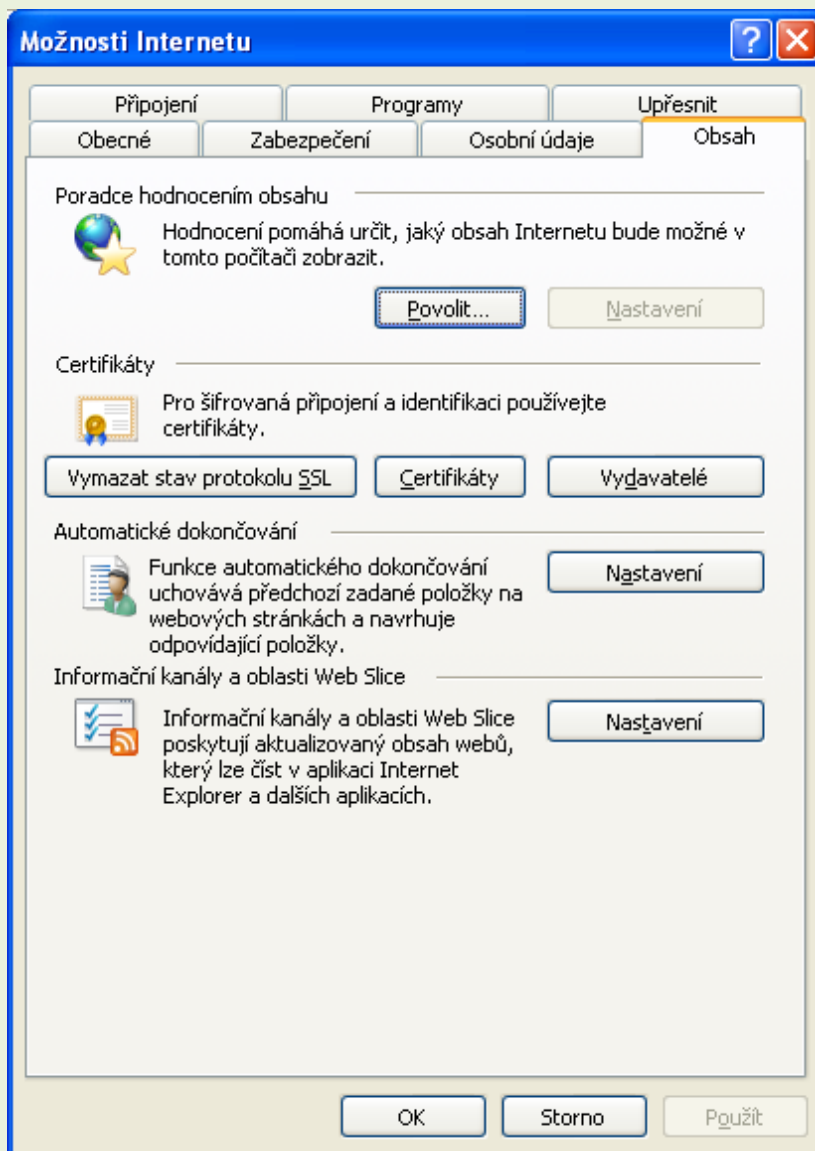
Možnosti Internetu

Připojení
Programy
Upřesnit
Obecné
Zabezpečení
Osobní údaje
Obsah

Poradce hodnocením obsahu

Hodnocení pomáhá určit, jaký obsah Internetu bude možné v tomto počítači zobrazit.

Povolit...
Nastavení

Certifikáty

Pro šifrovaná připojení a identifikaci používejte certifikáty.

Vymazat stav protokolu SSL
Certifikáty
Vydavatelé

Automatické dokončování

Funkce automatického dokončování uchovává předchozí zadané položky na webových stránkách a navrhuje odpovídající položky.

Nastavení

Informační kanály a oblasti Web Slice

Informační kanály a oblasti Web Slice poskytují aktualizovaný obsah webů, který lze číst v aplikaci Internet Explorer a dalších aplikacích.

Nastavení

OK
Storno
Použít